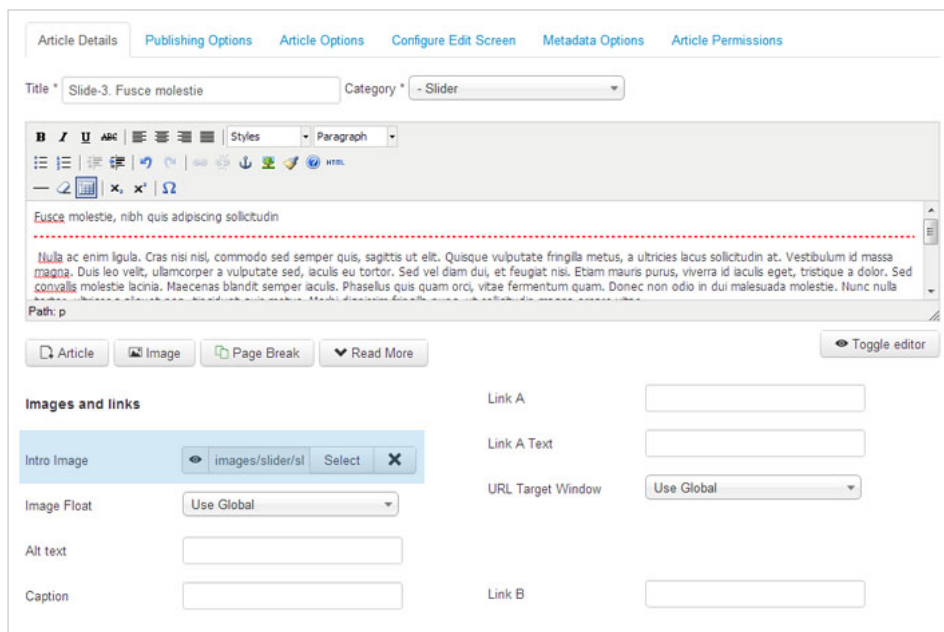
Article Details | Publishing Options | Article Options | Configure Edit Screen | Metadata Options | Article Permissions

Title * Slide-3. Fusce molestie

Category * - Slider

Styles

Paragraph

$x_2$ $x^2$ Ω

Fusce molestie, nibh quis adipiscing sollicitudin

Nulla ac enim ligula. Cras nisi nisl, commodo sed semper quis, sagittis ut elit. Quisque vulputate fringilla metus, a ultricies lacus sollicitudin at. Vestibulum id massa magna. Duis leo velit, ullamcorper a vulputate sed, iaculis eu tortor. Sed vel diam dui, et feugiat nisi. Etiam mauris purus, viverra id iaculis eget, tristique a dolor. Sed convallis molestie lacinia. Maecenas blandit semper iaculis. Phasellus quis quam orci, vitae fermentum quam. Donec non odio in dui malesuada molestie. Nunc nulla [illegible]

Path: p

Article | Image | Page Break | Read More

Toggle editor

Images and links

Intro Image | images/slider/sl | Select | ✕

Image Float | Use Global

Alt text

Caption

Link A

Link A Text

URL Target Window | Use Global

Link B